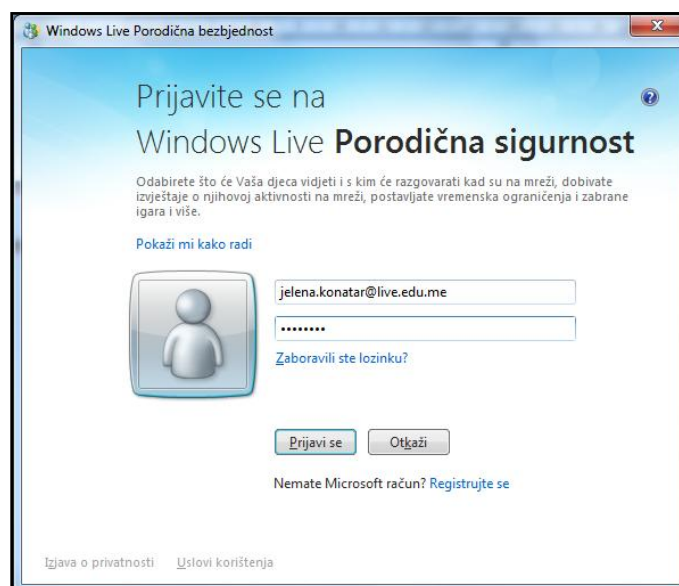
Windows Live Porodična bezbjednost

Prijavite se na
Windows Live **Porodična sigurnost**

Odabirete što će Vaša djeca vidjeti i s kim će razgovarati kad su na mreži, dobivate izvještaje o njihovoj aktivnosti na mreži, postavljate vremenska ograničenja i zabrane igara i više.

Pokaži mi kako radi

jelena.konatar@live.edu.me

••••••••

Zaboravili ste lozinku?

Prijavi se Otkaži

Nemate Microsoft račun? Registrujte se

Izjava o privatnosti Uslovi korišćenja